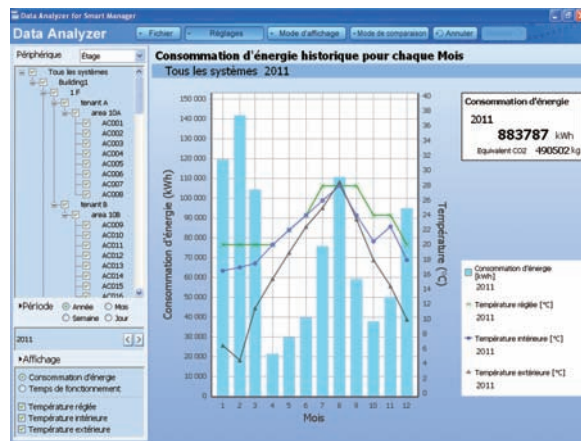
Data Analyzer for Smart Manager

Data Analyzer

Fichier | Réglages | Mode d'affichage | Mode de comparaison | Annuler

Périphérique | Etage

Tous les systèmes
Building1
1 F
tenant A
area 10A
AC001
AC002
AC003
AC004
AC005
AC006
AC007
AC008
tenant B
area 10B
AC009
AC010
AC011
AC012
AC013
AC014
AC015
AC016

Période
Année
Mois
Semaine
Jour

2011

Affichage
Consommation d'énergie
Temps de fonctionnement

Température réglée
Température intérieure
Température extérieure

Consommation d'énergie historique pour chaque Mois

Tous les systèmes 2011

| Consommation d'énergie | |
|---|---|
| 2011 | |
| 883787 | kWh |
| Equivalent CO2 | 490502 kg |

Consommation d'énergie (kWh)

150 000
140 000
130 000
120 000
110 000
100 000
90 000
80 000
70 000
60 000
50 000
40 000
30 000
20 000
10 000
0

Température (°C)

40
38
36
34
32
30
28
26
24
22
20
18
16
14
12
10
8
6
4
2
0

1 2 3 4 5 6 7 8 9 10 11 12

Mois

Consommation d'énergie [kWh]
2011

Température réglée [°C]
2011

Température intérieure [°C]
2011

Température extérieure [°C]
2011